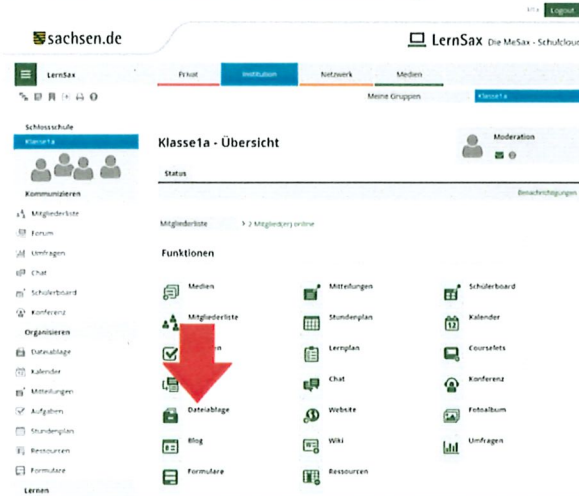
Logout

sachsen.de

LernSax Die MeSax - Schulclou

LernSax

Privat | Institution | Netzwerk | Medien

Meine Gruppen | Klasse1a

Schlossschule
Klasse1a

Kommunizieren
Mitgliederliste
Forum
Umfragen
Chat
Schülerboard
Konferenz
Organisieren
Dateiablage
Kalender
Mitteilungen
Aufgaben
Stundenplan
Ressourcen
Formulare
Lernen

Klasse1a - Übersicht

Moderation

Status

Benachrichtigungen

Mitgliederliste > 2 Mitglied(er) online

Funktionen

Medien | Mitteilungen | Schülerboard
Mitgliederliste | Stundenplan | Kalender
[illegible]n | Lernplan | Courselets
 | Chat | Konferenz
Dateiablage | Website | Fotoalbum
Blog | Wiki | Umfragen
Formulare | Ressourcen |